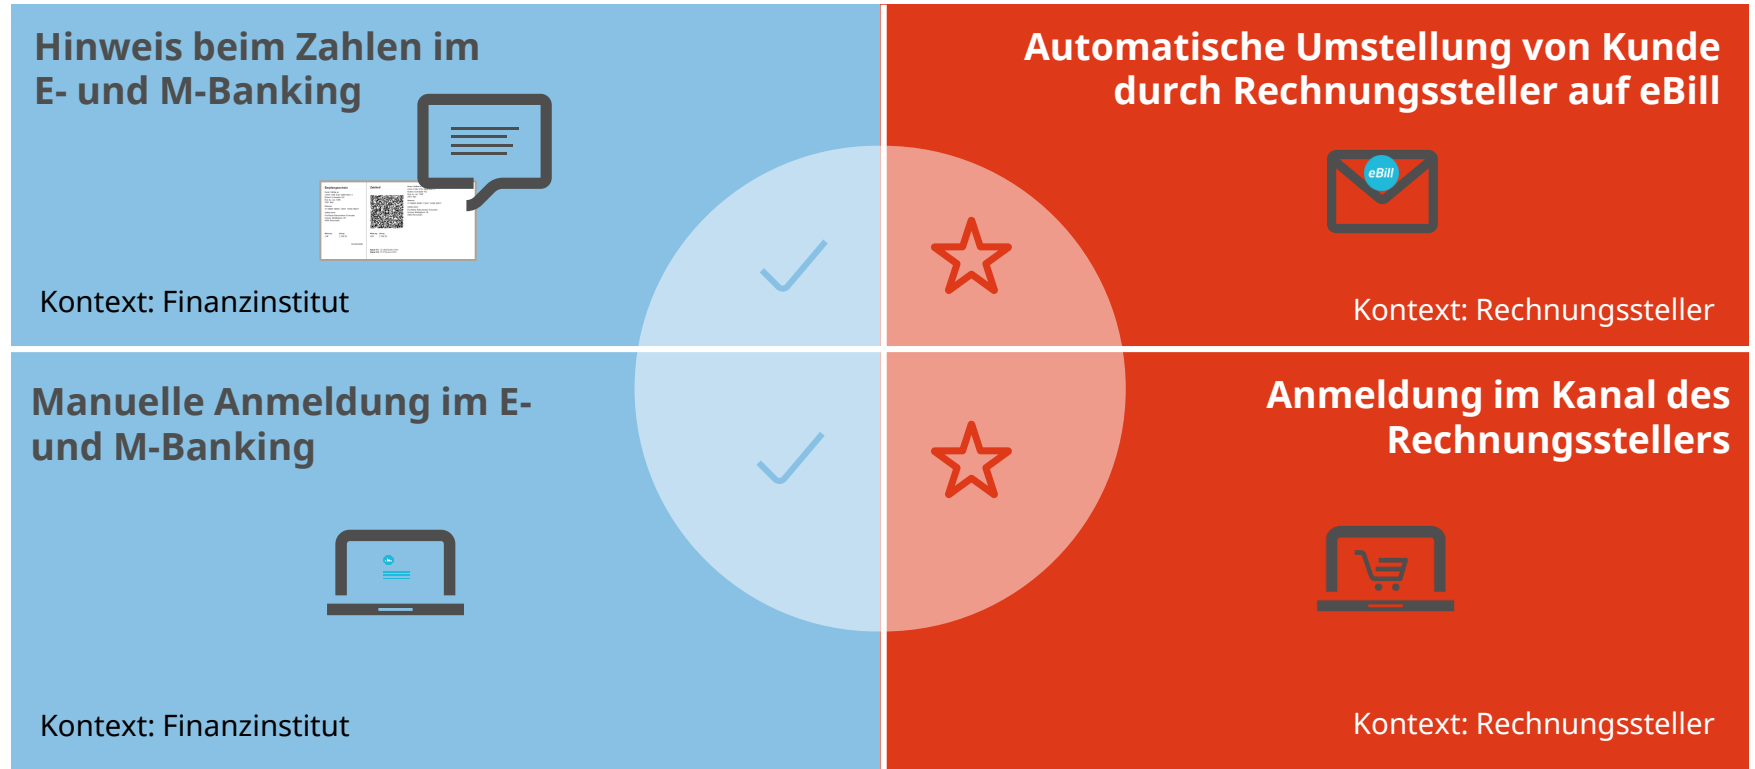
Hinweis beim Zahlen im E- und M-Banking

Kontext: Finanzinstitut

Automatische Umstellung von Kunde durch Rechnungssteller auf eBill

eBill

Kontext: Rechnungssteller

Manuelle Anmeldung im E- und M-Banking

Kontext: Finanzinstitut

Anmeldung im Kanal des Rechnungsstellers

Kontext: Rechnungssteller